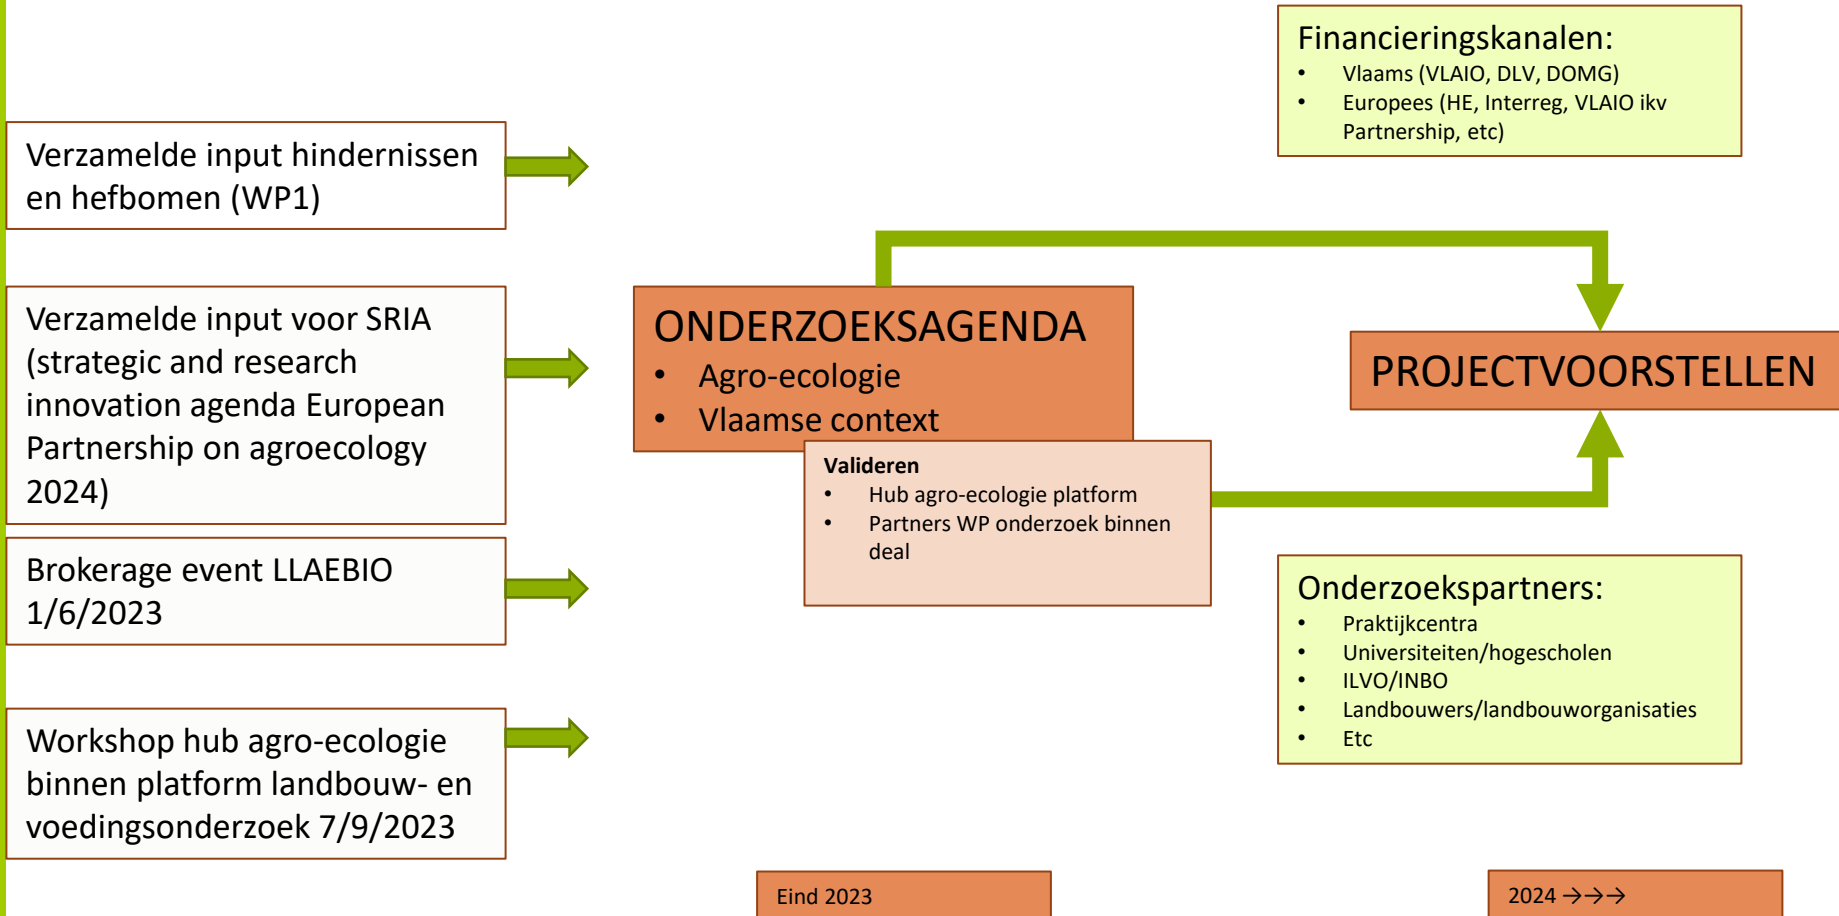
Financieringskanalen:
- Vlaams (VLAIO, DLV, DOMG)
- Europees (HE, Interreg, VLAIO ikv Partnership, etc)

Verzamelde input hindernissen en hefbomen (WP1)

Verzamelde input voor SRIA (strategic and research innovation agenda European Partnership on agroecology 2024)

Brokerage event LLAEBIO 1/6/2023

Workshop hub agro-ecologie binnen platform landbouw- en voedingsonderzoek 7/9/2023

ONDERZOEKSAGENDA
- Agro-ecologie
- Vlaamse context

Valideren
- Hub agro-ecologie platform
- Partners WP onderzoek binnen deal

PROJECTVOORSTELLEN

Onderzoekspartners:
- Praktijkcentra
- Universiteiten/hogescholen
- ILVO/INBO
- Landbouwers/landbouworganisaties
- Etc

Eind 2023

2024 →→→